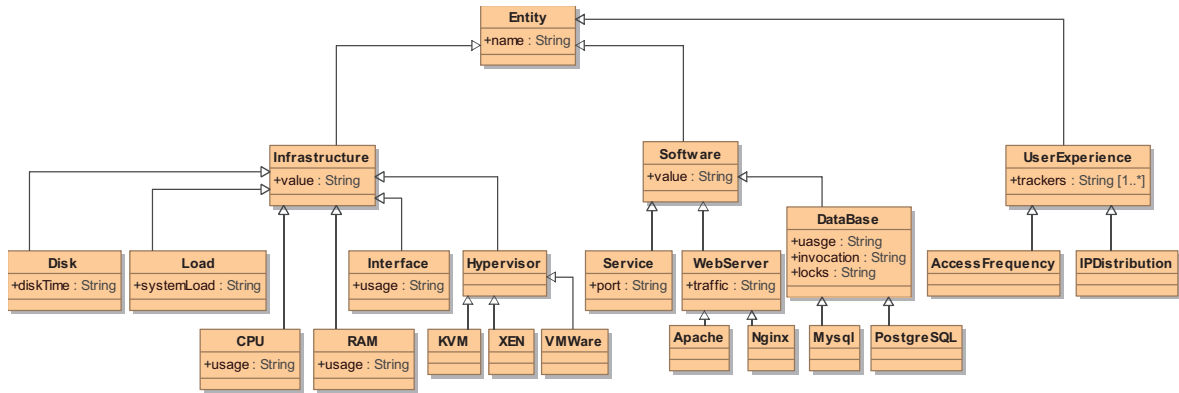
Entity
+name : String

Infrastructure
+value : String

Software
+value : String

UserExperience
+trackers : String [1..*]

Disk
+diskTime : String

Load
+systemLoad : String

Interface
+usage : String

Hypervisor

Service
+port : String

WebServer
+traffic : String

DataBase
+uasge : String
+invocation : String
+locks : String

AccessFrequency

IPDistribution

CPU
+usage : String

RAM
+usage : String

KVM

XEN

VMWare

Apache

Nginx

Mysql

PostgreSQL